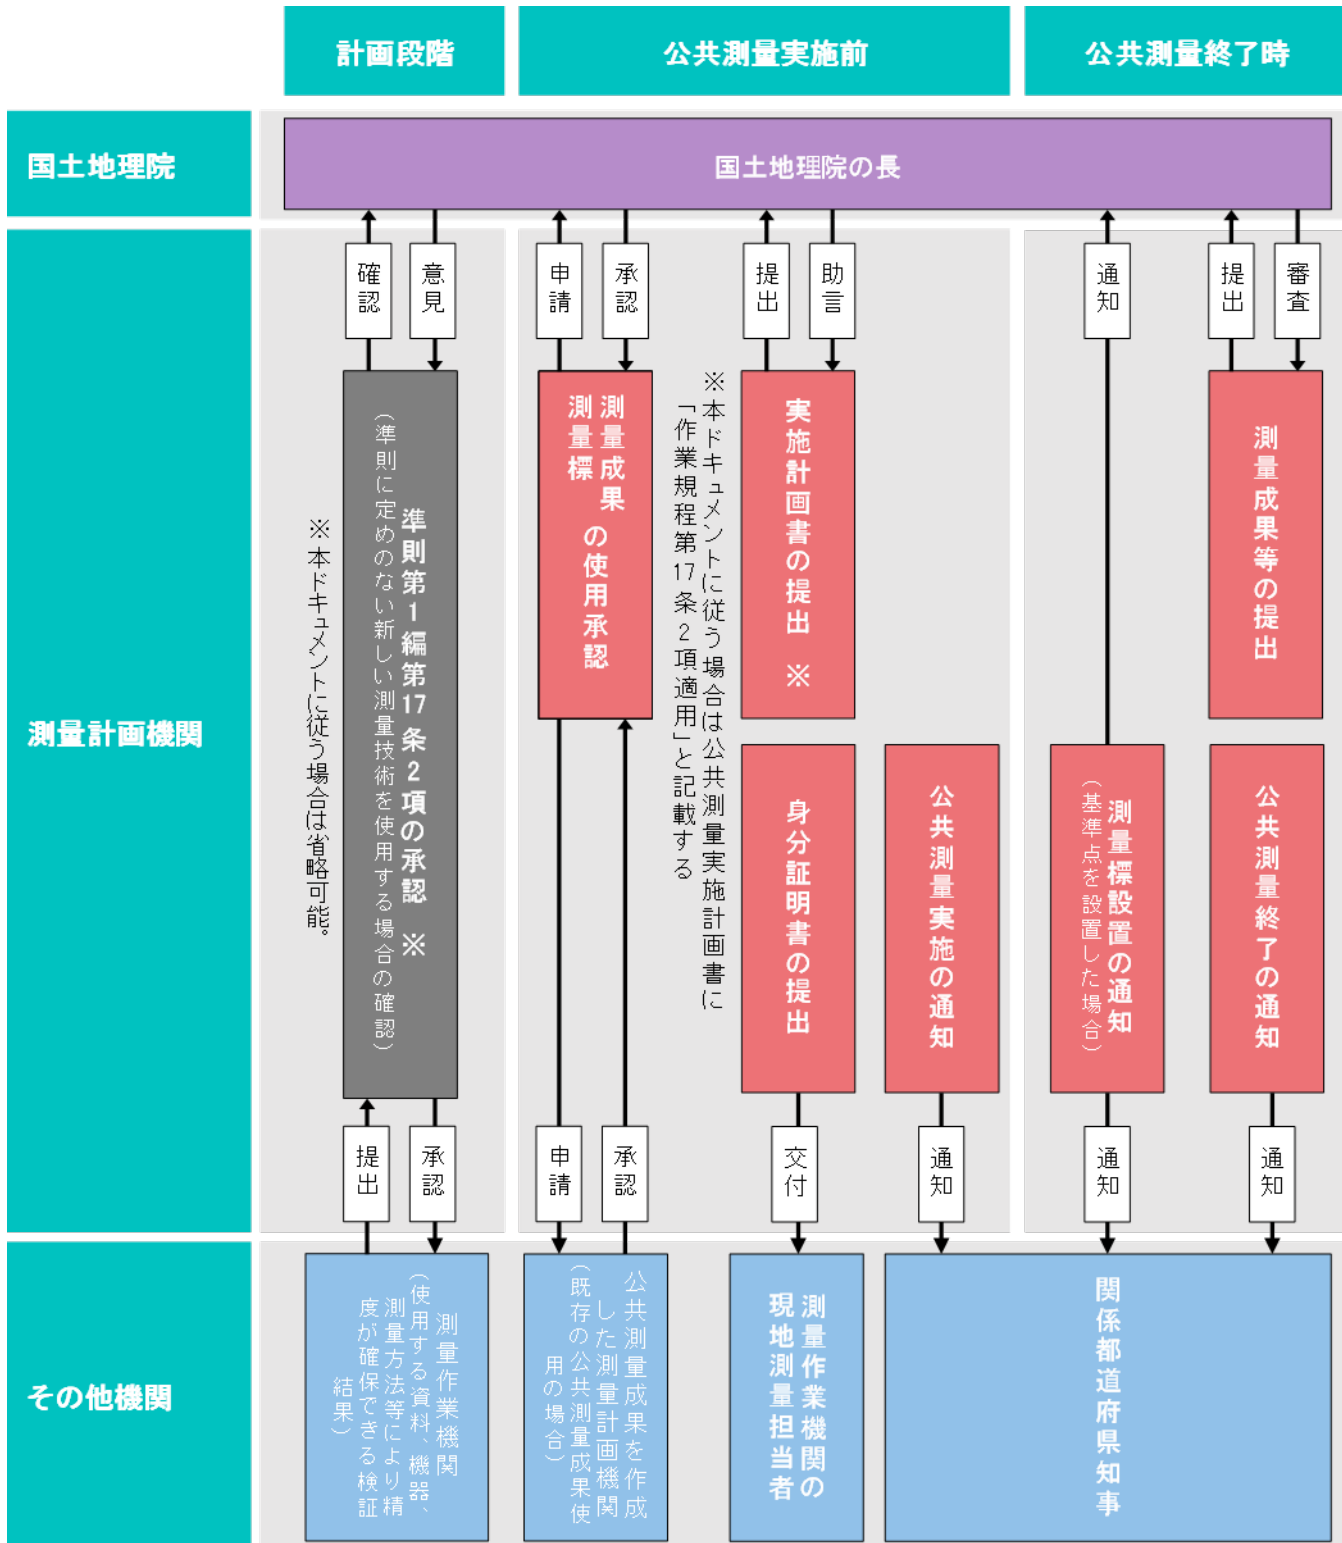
計画段階

公共測量実施前

公共測量終了時

国土地理院

国土地理院の長

測量計画機関

その他機関

確認

意見

準則第1編第17条2項の承認 ※
（準則に定めのない新しい測量技術を使用する場合の確認）

※本ドキュメントに従う場合は省略可能。

提出

承認

測量作業機関
（使用する資料、機器、測量方法等により精度が確保できる検証結果）

申請

承認

測量成果 測量標 の使用承認

申請

承認

公共測量成果を作成した測量計画機関
（既存の公共測量成果使用の場合）

※本ドキュメントに従う場合は公共測量実施計画書に「作業規程第17条2項適用」と記載する

提出

助言

実施計画書の提出 ※

身分証明書の提出

交付

測量作業機関の現地測量担当者

公共測量実施の通知

通知

通知

測量標設置の通知
（基準点を設置した場合）

通知

提出

審査

測量成果等の提出

公共測量終了の通知

通知

関係都道府県知事